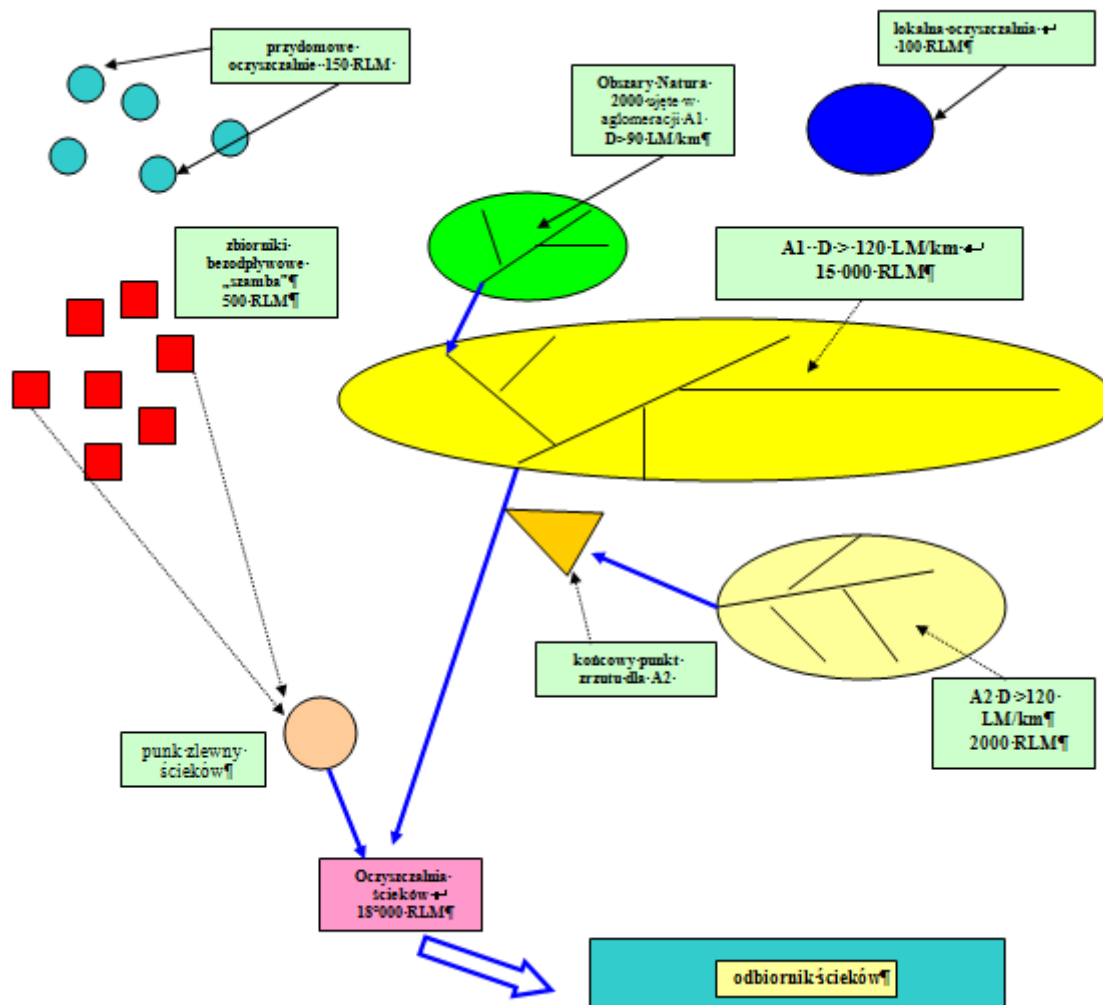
przydomowe· oczyszczalnie··150·RLM·

lokalna·oczyszczalnia·↵ ·100·RLM¶

Obszary·Natura· 2000·ujęte·w· aglomeracji·A1· D>90·LM/km¶

zbiorniki· bezodpływowe· „szamba"¶ 500·RLM¶

A1··D·>·120·LM/km·↵ 15·000·RLM¶

końcowy·punkt· zrzutu·dla·A2·

A2·D·>120· LM/km¶ 2000·RLM¶

punk·zlewny· ścieków¶

Oczyszczalnia· ścieków·↵ 18°000·RLM¶

odbiornik·ścieków¶